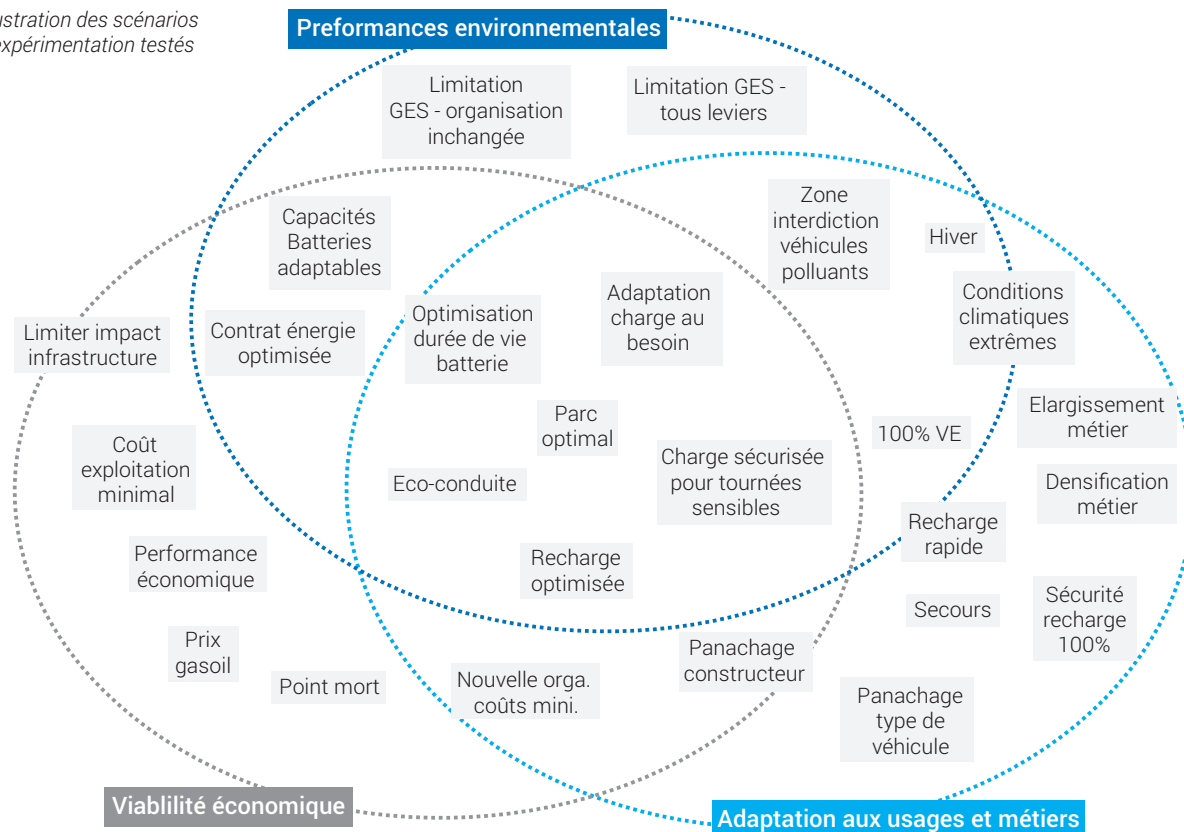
ustration des scénarios
xpérimentation testés

Preformances environnementales

Limitation GES - organisation inchangée

Limitation GES - tous leviers

Capacités Batteries adaptables

Zone interdiction véhicules polluants

Hiver

Limiter impact infrastructure

Contrat énergie optimisée

Optimisation durée de vie batterie

Adaptation charge au besoin

Conditions climatiques extrêmes

Parc optimal

100% VE

Elargissement métier

Coût exploitation minimal

Eco-conduite

Charge sécurisée pour tournées sensibles

Densification métier

Recharge rapide

Performance économique

Recharge optimisée

Secours

Sécurité recharge 100%

Prix gasoil

Panachage constructeur

Point mort

Nouvelle orga. coûts mini.

Panachage type de véhicule

Viablilité économique

Adaptation aux usages et métiers